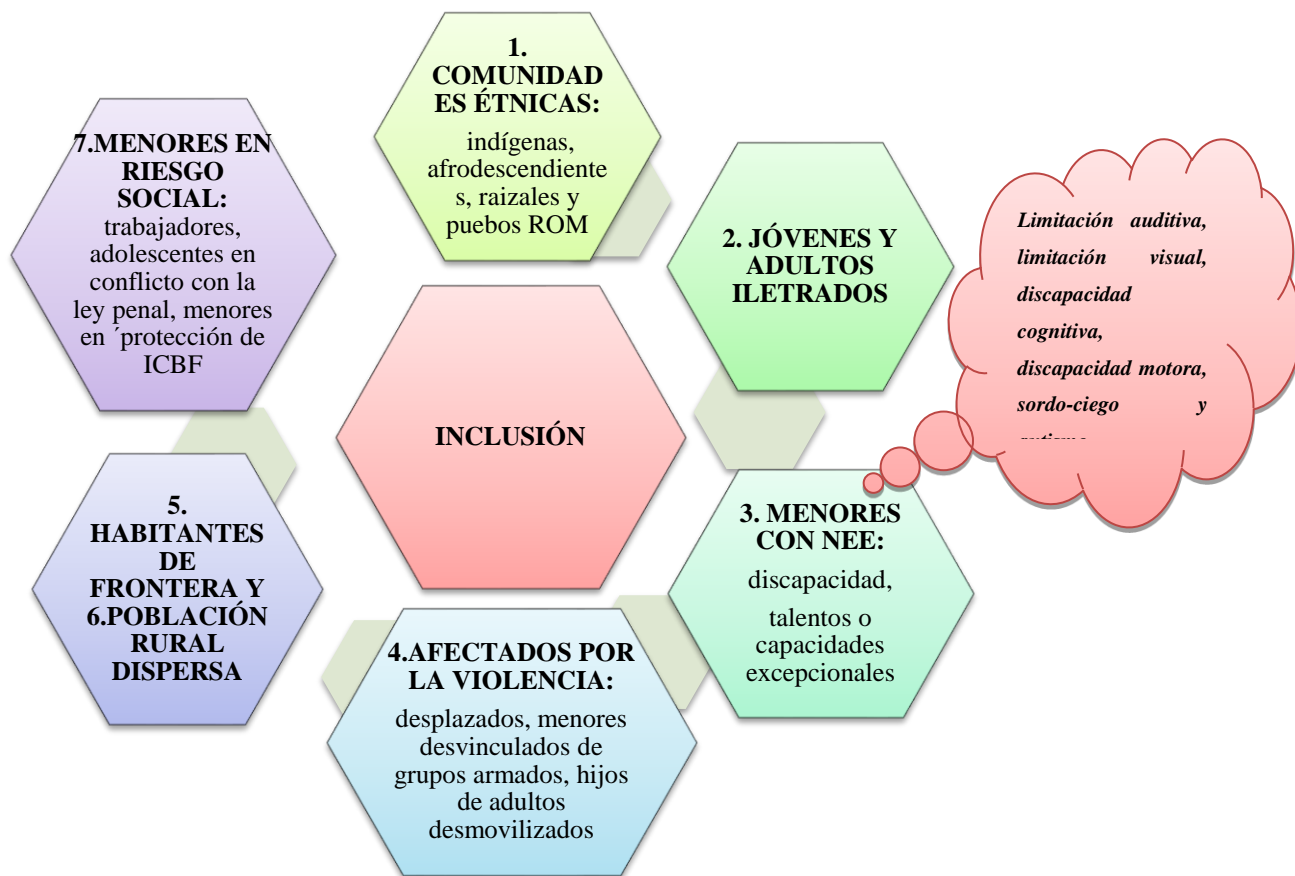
1. COMUNIDADES ÉTNICAS: indígenas, afrodescendientes, raizales y puebos ROM

2. JÓVENES Y ADULTOS ILETRADOS

Limitación auditiva, limitación visual, discapacidad cognitiva, discapacidad motora, sordo-ciego y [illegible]

3. MENORES CON NEE: discapacidad, talentos o capacidades excepcionales

4.AFECTADOS POR LA VIOLENCIA: desplazados, menores desvinculados de grupos armados, hijos de adultos desmovilizados

5. HABITANTES DE FRONTERA Y 6.POBLACIÓN RURAL DISPERSA

7.MENORES EN RIESGO SOCIAL: trabajadores, adolescentes en conflicto con la ley penal, menores en ´protección de ICBF

INCLUSIÓN